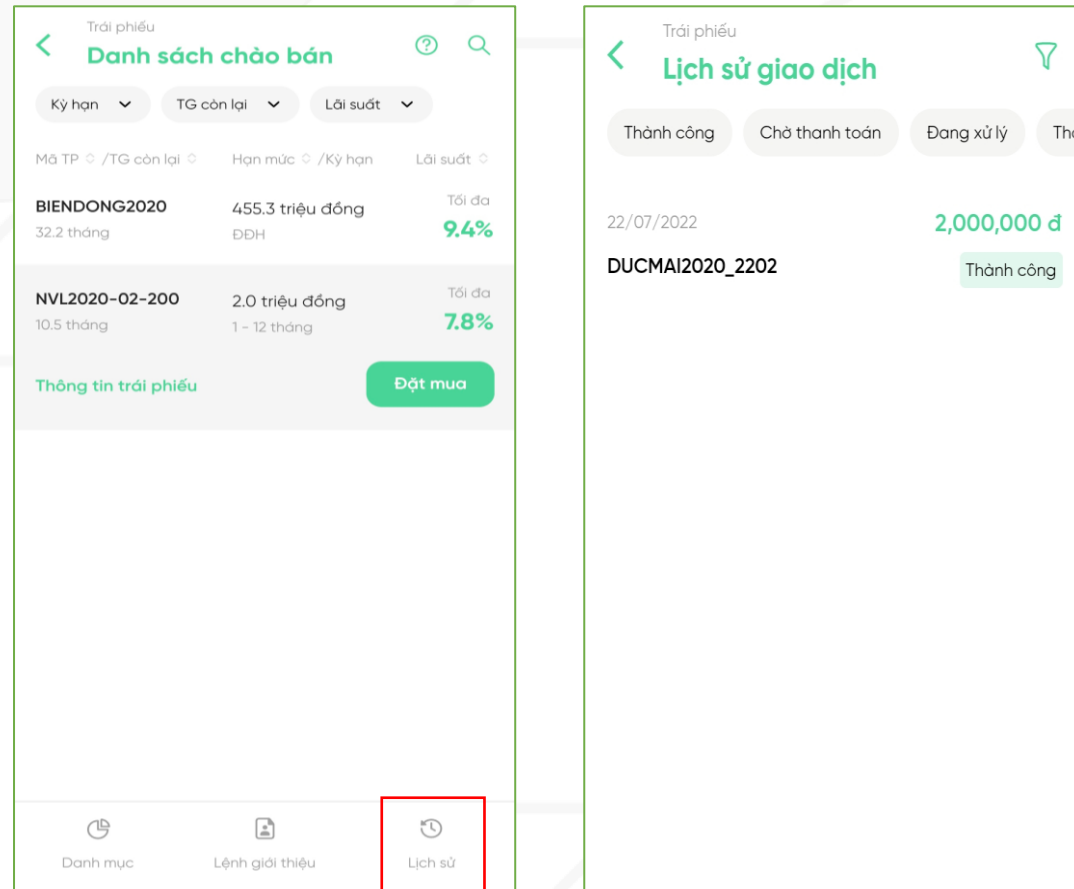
Trái phiếu
Danh sách chào bán

Kỳ hạn
TG còn lại
Lãi suất

Mã TP /TG còn lại
Hạn mức /Kỳ hạn
Lãi suất

BIENDONG2020
32.2 tháng
455.3 triệu đồng
ĐĐH
Tối đa
9.4%

NVL2020-02-200
10.5 tháng
2.0 triệu đồng
1 - 12 tháng
Tối đa
7.8%

Thông tin trái phiếu
Đặt mua

Danh mục
Lệnh giới thiệu
Lịch sử

Trái phiếu
Lịch sử giao dịch

Thành công
Chờ thanh toán
Đang xử lý
Th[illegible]

22/07/2022
2,000,000 đ
DUCMAI2020_2202
Thành công